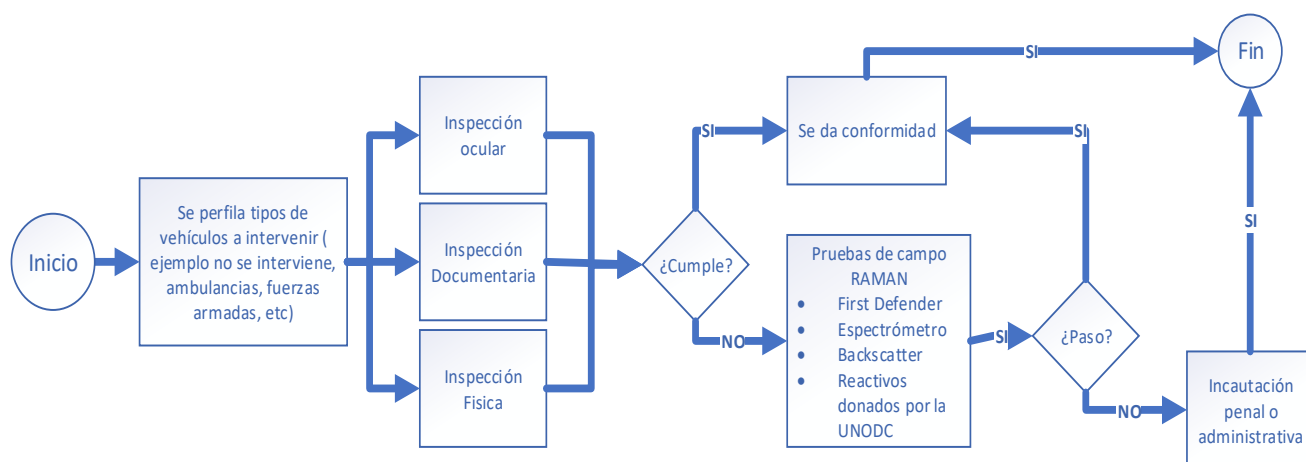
Inicio

Se perfila tipos de vehículos a intervenir ( ejemplo no se interviene, ambulancias, fuerzas armadas, etc)

Inspección ocular

Inspección Documentaria

Inspección Fisica

¿Cumple?

SI

NO

Se da conformidad

SI

Fin

Pruebas de campo RAMAN
- First Defender
- Espectrómetro
- Backscatter
- Reactivos donados por la UNODC

SI

¿Paso?

SI

NO

SI

Incautación penal o administrativa